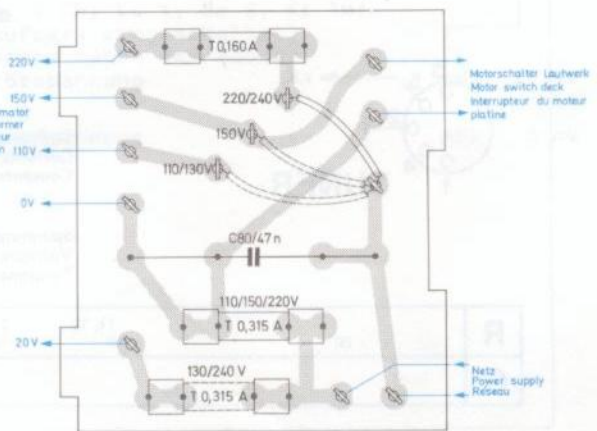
220V
150V
motor
rmer
ur
n 110V
0V
20V
T 0,160 A
220/240V
150V
110/130V
C80/47n
110/150/220V
T 0,315 A
130/240 V
T 0,315 A
Motorschalter Laufwerk
Motor switch deck
Interrupteur du moteur platine
Netz
Power supply
Réseau